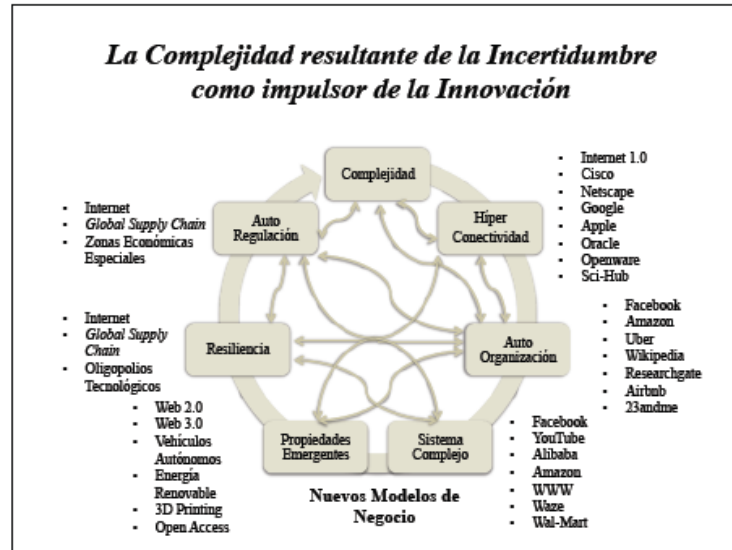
La Complejidad resultante de la Incertidumbre como impulsor de la Innovación

Complejidad

- Internet 1.0
- Cisco
- Netscape
- Google
- Apple
- Oracle
- Openware
- Sci-Hub

- Internet
- Global Supply Chain
- Zonas Económicas Especiales

Auto Regulación

Hiper Conectividad

- Internet
- Global Supply Chain
- Oligopolios Tecnológicos

Resiliencia

Auto Organización

- Facebook
- Amazon
- Uber
- Wikipedia
- Researchgate
- Airbnb
- 23andme

- Web 2.0
- Web 3.0
- Vehículos Autónomos
- Energía Renovable
- 3D Printing
- Open Access

Propiedades Emergentes

Sistema Complejo

- Facebook
- YouTube
- Alibaba
- Amazon
- WWW
- Waze
- Wal-Mart

Nuevos Modelos de Negocio